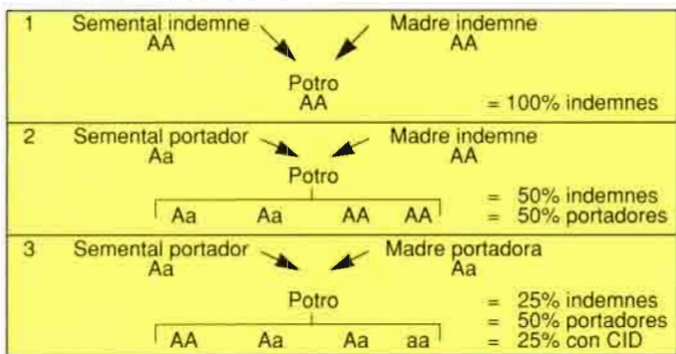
1 Semental indemne AA

Madre indemne AA

Potro AA

= 100% indemnes

2 Semental portador Aa

Madre indemne AA

Potro

Aa Aa AA AA

= 50% indemnes
= 50% portadores

3 Semental portador Aa

Madre portadora Aa

Potro

AA Aa Aa aa

= 25% indemnes
= 50% portadores
= 25% con CID